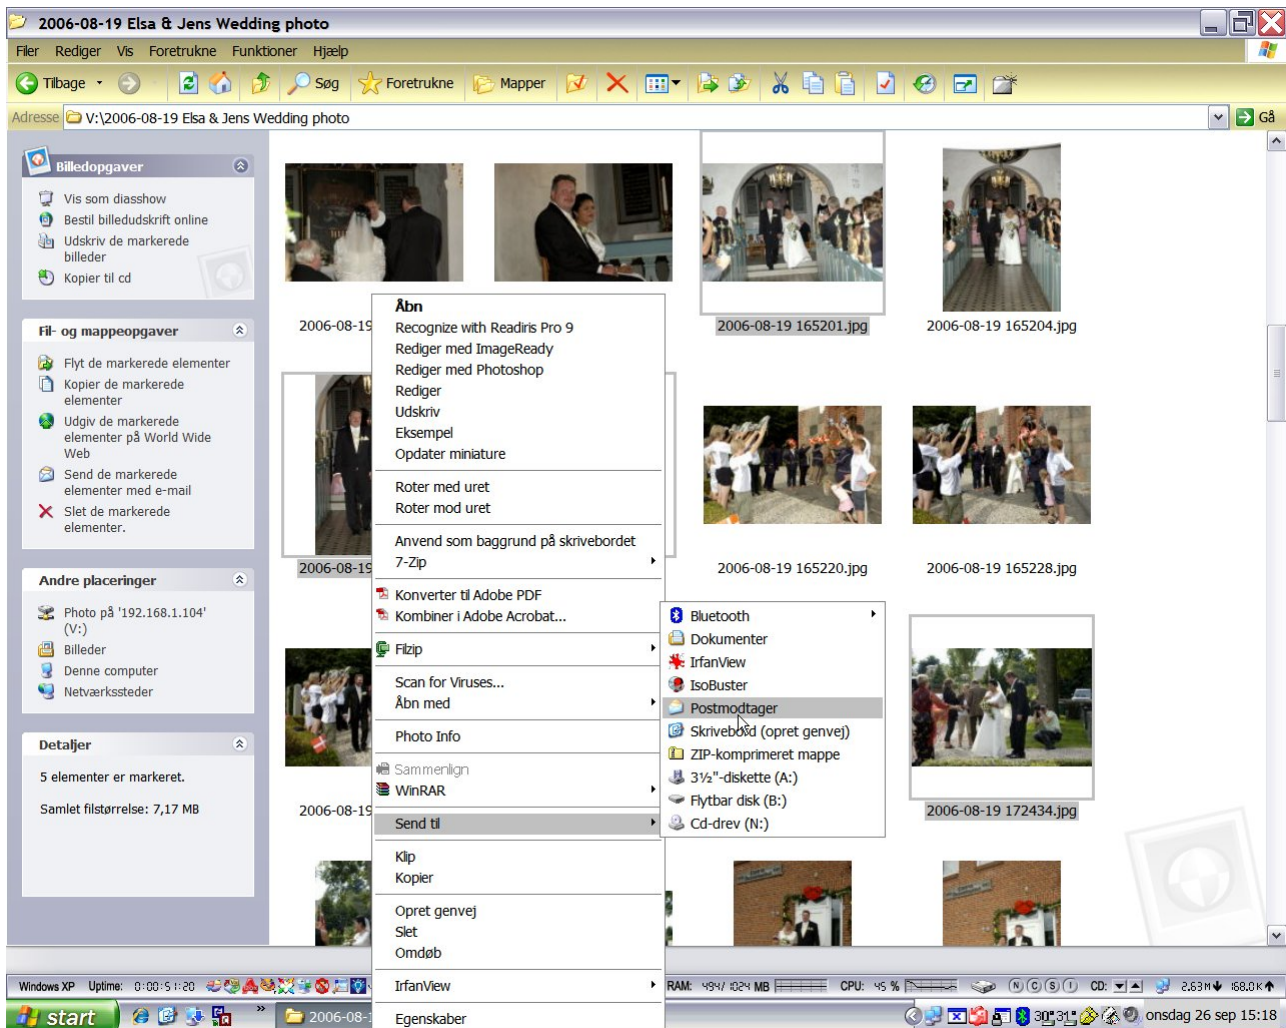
2006-08-19 Elsa & Jens Wedding photo

Filer Rediger Vis Foretrukne Funktioner Hjælp

Tilbage Søg Foretrukne Mapper

Adresse V:\2006-08-19 Elsa & Jens Wedding photo Gå

Billedopgaver
Vis som diasshow
Bestil billedudskrift online
Udskriv de markerede billeder
Kopier til cd

Fil- og mappeopgaver
Flyt de markerede elementer
Kopier de markerede elementer
Udgiv de markerede elementer på World Wide Web
Send de markerede elementer med e-mail
Slet de markerede elementer.

Andre placeringer
Photo på '192.168.1.104' (V:)
Billeder
Denne computer
Netværkssteder

Detaljer
5 elementer er markeret.
Samlet filstørrelse: 7,17 MB

2006-08-19
2006-08-19 165201.jpg
2006-08-19 165204.jpg
2006-08-19
2006-08-19 165220.jpg
2006-08-19 165228.jpg
2006-08-19
2006-08-19 172434.jpg

Åbn
Recognize with Readiris Pro 9
Rediger med ImageReady
Rediger med Photoshop
Rediger
Udskriv
Eksempel
Opdater miniature
Roter med uret
Roter mod uret
Anvend som baggrund på skrivebordet
7-Zip
Konverter til Adobe PDF
Kombiner i Adobe Acrobat...
Filzip
Scan for Viruses...
Åbn med
Photo Info
Sammenlign
WinRAR
Send til
Klip
Kopier
Opret genvej
Slet
Omdøb
IrfanView
Egenskaber

Bluetooth
Dokumenter
IrfanView
IsoBuster
Postmodtager
Skrivebord (opret genvej)
ZIP-komprimeret mappe
3½"-diskette (A:)
Flytbar disk (B:)
Cd-drev (N:)

Windows XP Uptime: 0:00:51:20 RAM: 494/1024 MB CPU: 45 % CD: 2.63M 168.0K
start 2006-08-1 onsdag 26 sep 15:18